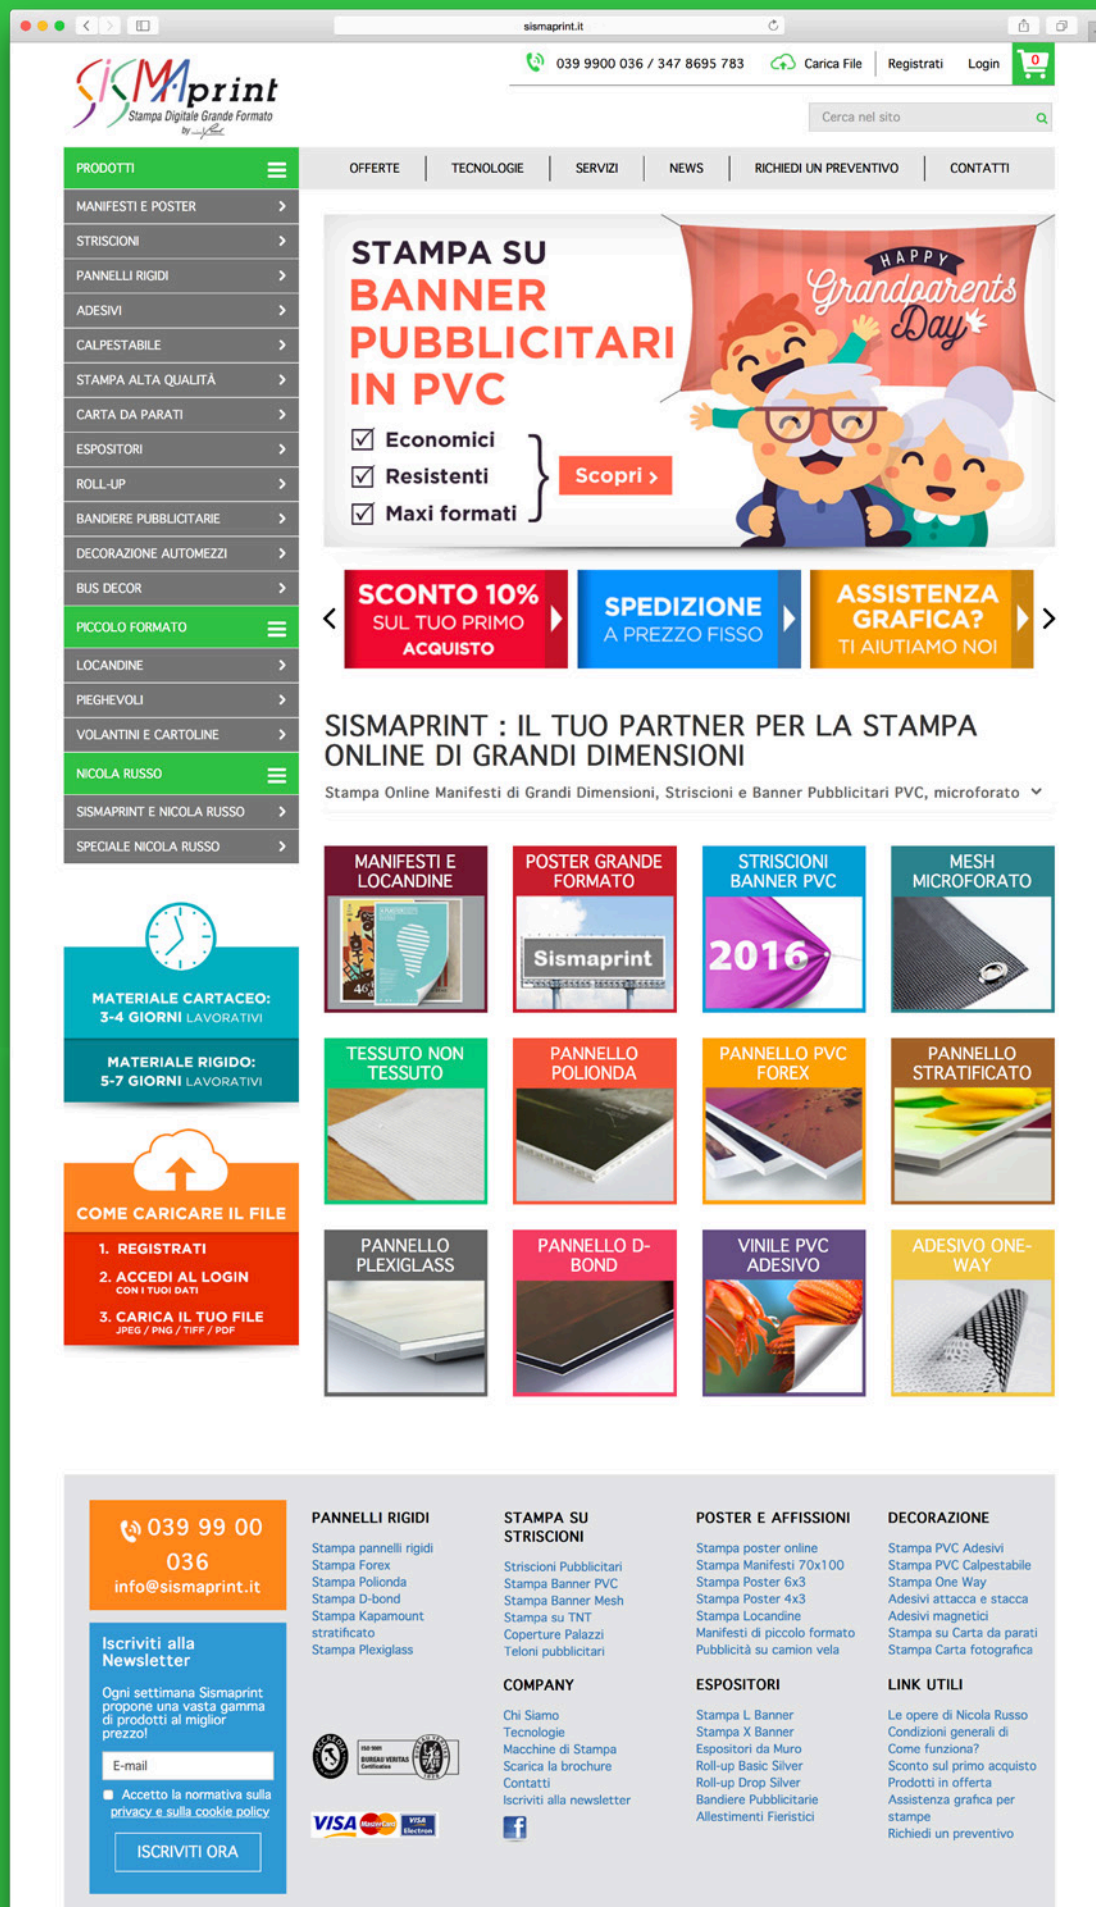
sismaprint.it

SISMAprint
Stampa Digitale Grande Formato

039 9900 036 / 347 8695 783 Carica File Registrati Login 0

Cerca nel sito

PRODOTTI
MANIFESTI E POSTER
STRISCIONI
PANNELLI RIGIDI
ADESIVI
CALPESTABILE
STAMPA ALTA QUALITÀ
CARTA DA PARATI
ESPOSITORI
ROLL-UP
BANDIERE PUBBLICITARIE
DECORAZIONE AUTOMEZZI
BUS DECOR
PICCOLO FORMATO
LOCANDINE
PIEGHEVOLI
VOLANTINI E CARTOLINE
NICOLA RUSSO
SISMAPRINT E NICOLA RUSSO
SPECIALE NICOLA RUSSO

OFFERTE | TECNOLOGIE | SERVIZI | NEWS | RICHIEDI UN PREVENTIVO | CONTATTI

STAMPA SU BANNER PUBBLICITARI IN PVC
Economici
Resistenti
Maxi formati
Scopri ›
HAPPY Grandparents Day

SCONTO 10% SUL TUO PRIMO ACQUISTO
SPEDIZIONE A PREZZO FISSO
ASSISTENZA GRAFICA? TI AIUTIAMO NOI

SISMAPRINT : IL TUO PARTNER PER LA STAMPA ONLINE DI GRANDI DIMENSIONI
Stampa Online Manifesti di Grandi Dimensioni, Striscioni e Banner Pubblicitari PVC, microforato

MANIFESTI E LOCANDINE
POSTER GRANDE FORMATO
Sismaprint
STRISCIONI BANNER PVC
2016
MESH MICROFORATO
TESSUTO NON TESSUTO
PANNELLO POLIONDA
PANNELLO PVC FOREX
PANNELLO STRATIFICATO
PANNELLO PLEXIGLASS
PANNELLO D-BOND
VINILE PVC ADESIVO
ADESIVO ONE-WAY

MATERIALE CARTACEO: 3-4 GIORNI LAVORATIVI
MATERIALE RIGIDO: 5-7 GIORNI LAVORATIVI

COME CARICARE IL FILE
1. REGISTRATI
2. ACCEDI AL LOGIN CON I TUOI DATI
3. CARICA IL TUO FILE JPEG / PNG / TIFF / PDF

039 99 00 036
info@sismaprint.it

Iscriviti alla Newsletter
Ogni settimana Sismaprint propone una vasta gamma di prodotti al miglior prezzo!
E-mail
Accetto la normativa sulla privacy e sulla cookie policy
ISCRIVITI ORA

PANNELLI RIGIDI
Stampa pannelli rigidi
Stampa Forex
Stampa Polionda
Stampa D-bond
Stampa Kapamount stratificato
Stampa Plexiglass

STAMPA SU STRISCIONI
Striscioni Pubblicitari
Stampa Banner PVC
Stampa Banner Mesh
Stampa su TNT
Coperture Palazzi
Teloni pubblicitari

COMPANY
Chi Siamo
Tecnologie
Macchine di Stampa
Scarica la brochure
Contatti
Iscriviti alla newsletter

POSTER E AFFISSIONI
Stampa poster online
Stampa Manifesti 70x100
Stampa Poster 6x3
Stampa Poster 4x3
Stampa Locandine
Manifesti di piccolo formato
Pubblicità su camion vela

ESPOSITORI
Stampa L Banner
Stampa X Banner
Espositori da Muro
Roll-up Basic Silver
Roll-up Drop Silver
Bandiere Pubblicitarie
Allestimenti Fieristici

DECORAZIONE
Stampa PVC Adesivi
Stampa PVC Calpestabile
Stampa One Way
Adesivi attacca e stacca
Adesivi magnetici
Stampa su Carta da parati
Stampa Carta fotografica

LINK UTILI
Le opere di Nicola Russo
Condizioni generali di
Come funziona?
Sconto sul primo acquisto
Prodotti in offerta
Assistenza grafica per stampe
Richiedi un preventivo

BUREAU VERITAS
VISA MasterCard VISA Electron